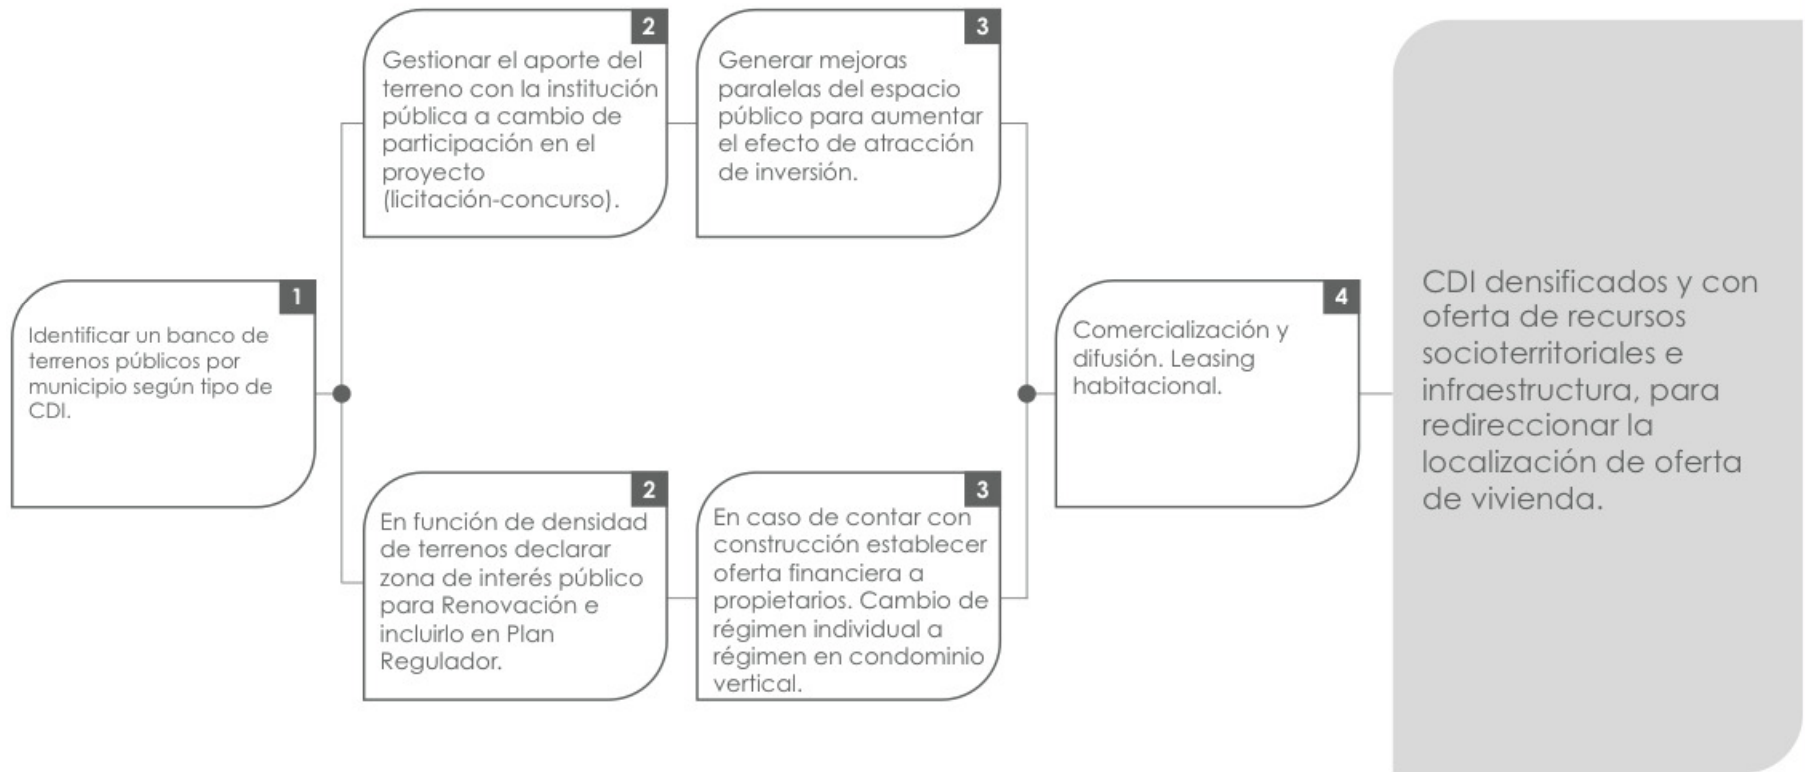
1
Identificar un banco de terrenos públicos por municipio según tipo de CDI.

2
Gestionar el aporte del terreno con la institución pública a cambio de participación en el proyecto (licitación-concurso).

3
Generar mejoras paralelas del espacio público para aumentar el efecto de atracción de inversión.

2
En función de densidad de terrenos declarar zona de interés público para Renovación e incluirlo en Plan Regulador.

3
En caso de contar con construcción establecer oferta financiera a propietarios. Cambio de régimen individual a régimen en condominio vertical.

4
Comercialización y difusión. Leasing habitacional.

CDI densificados y con oferta de recursos socioterritoriales e infraestructura, para redireccionar la localización de oferta de vivienda.